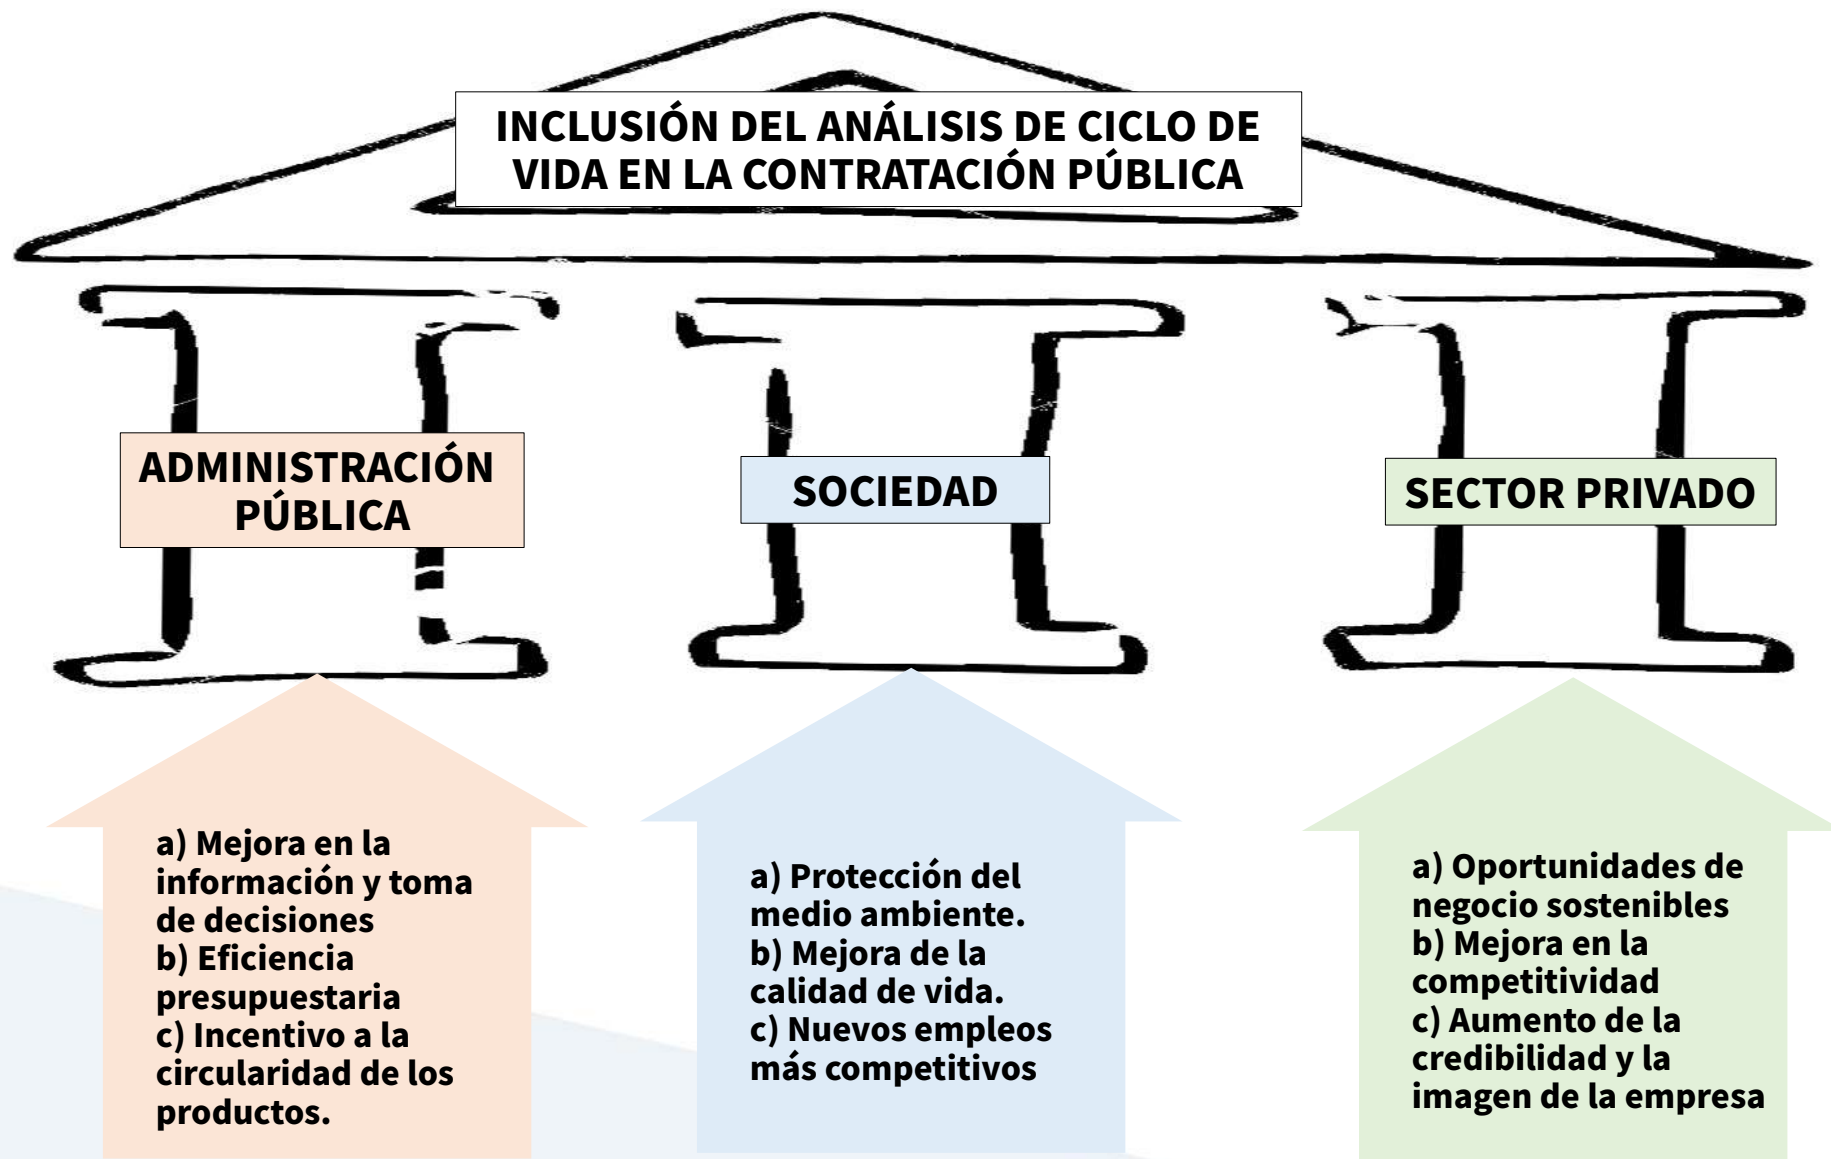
INCLUSIÓN DEL ANÁLISIS DE CICLO DE VIDA EN LA CONTRATACIÓN PÚBLICA

ADMINISTRACIÓN PÚBLICA

SOCIEDAD

SECTOR PRIVADO

a) Mejora en la información y toma de decisiones
b) Eficiencia presupuestaria
c) Incentivo a la circularidad de los productos.

a) Protección del medio ambiente.
b) Mejora de la calidad de vida.
c) Nuevos empleos más competitivos

a) Oportunidades de negocio sostenibles
b) Mejora en la competitividad
c) Aumento de la credibilidad y la imagen de la empresa